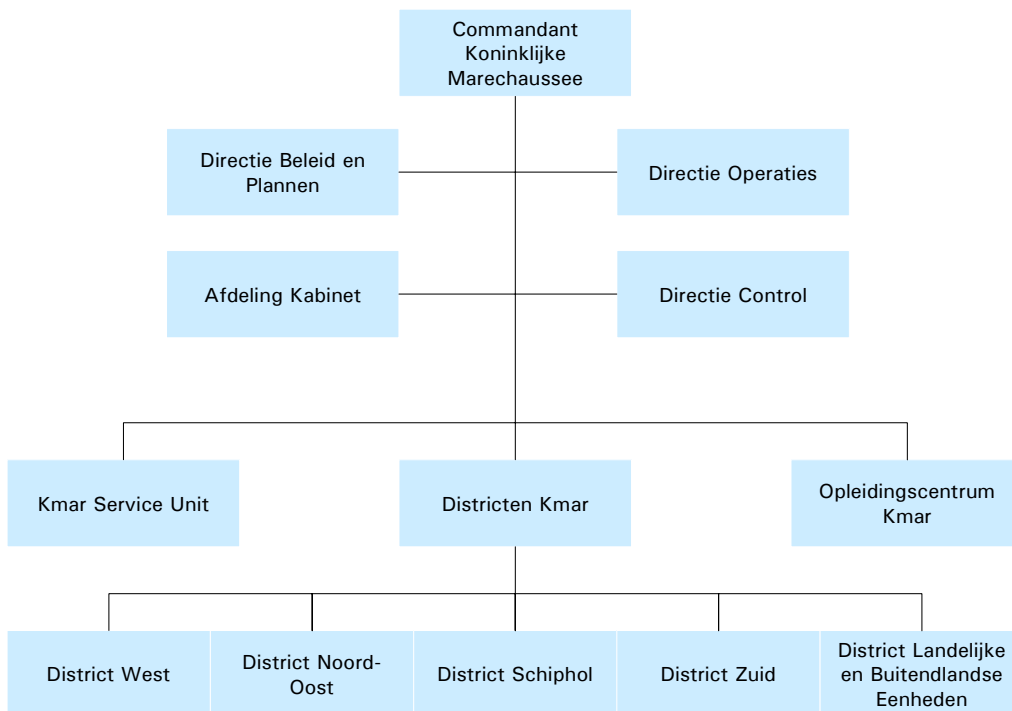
Commandant Koninklijke Marechaussee

Directie Beleid en Plannen

Directie Operaties

Afdeling Kabinet

Directie Control

Kmar Service Unit

Districten Kmar

Opleidingscentrum Kmar

District West

District Noord-Oost

District Schiphol

District Zuid

District Landelijke en Buitendlandse Eenheden